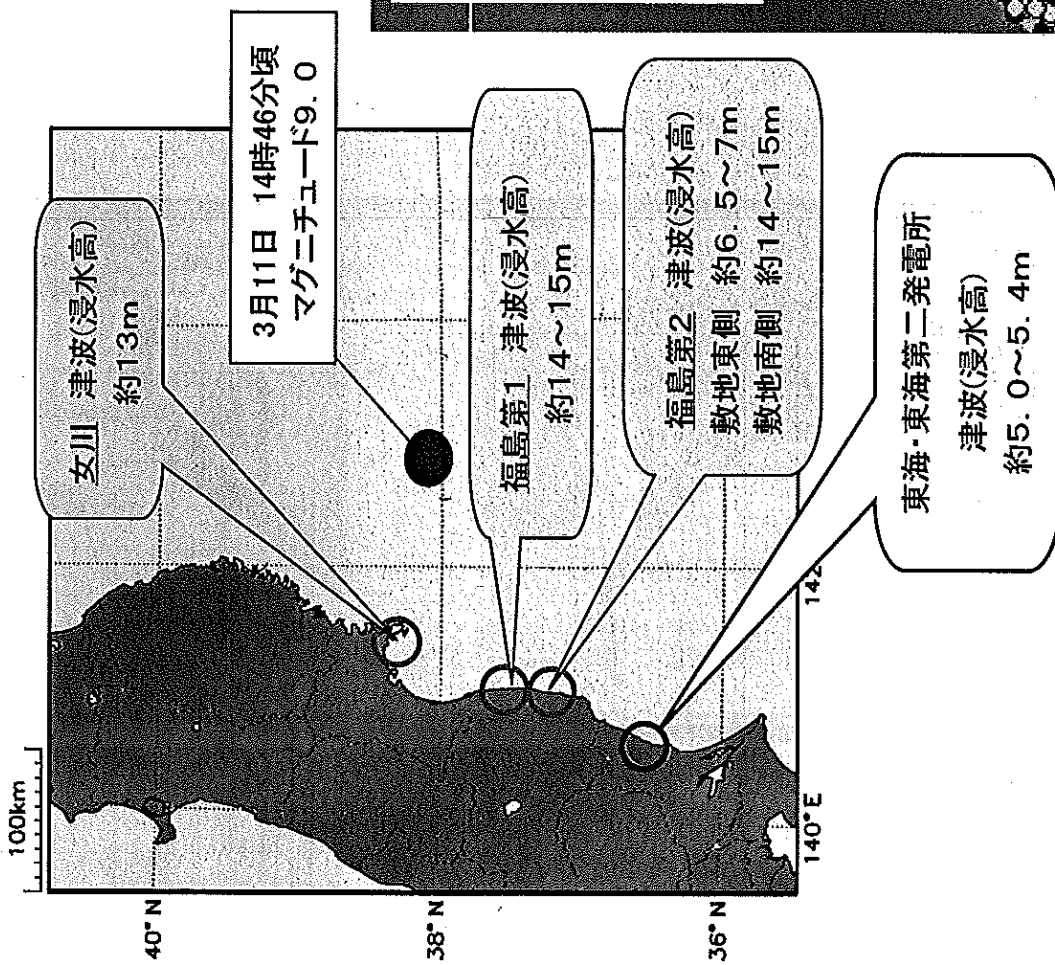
女川　津波(浸水高)
約13m

3月11日　14時46分頃
マグニチュード9．0

福島第1　津波(浸水高)
約14～15m

福島第2　津波(浸水高)
敷地東側　約6．5～7m
敷地南側　約14～15m

東海・東海第二発電所
津波(浸水高)
約5．0～5．4m

100km

40°N

38°N

36°N

140°E

142